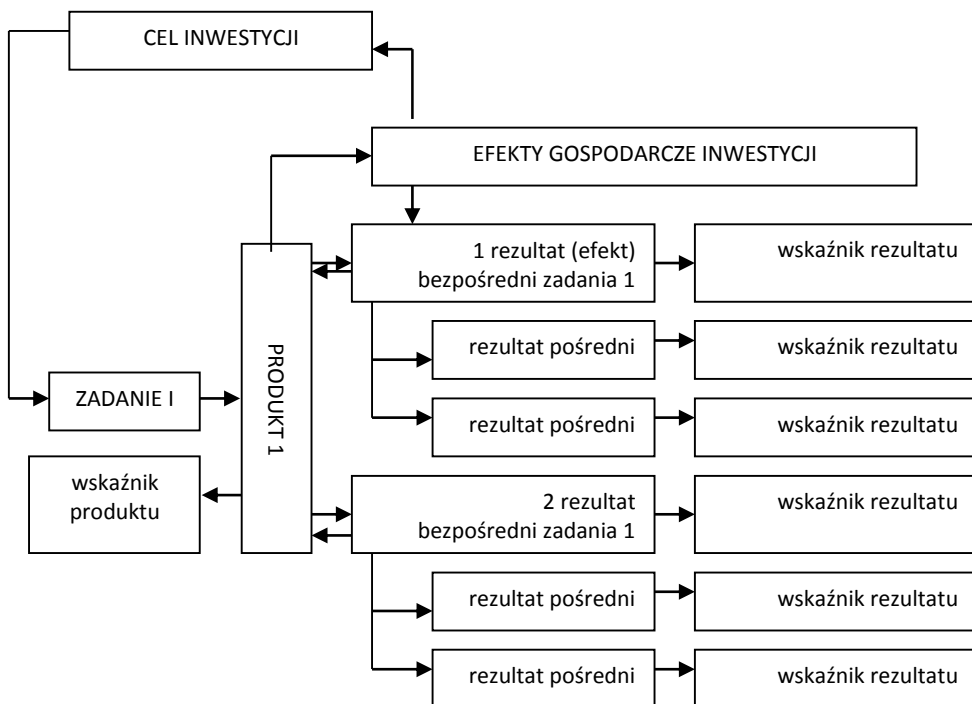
CEL INWESTYCJI

EFEKTY GOSPODARCZE INWESTYCJI

ZADANIE I

PRODUKT 1

wskaźnik produktu

1 rezultat (efekt) bezpośredni zadania 1

wskaźnik rezultatu

rezultat pośredni

wskaźnik rezultatu

rezultat pośredni

wskaźnik rezultatu

2 rezultat bezpośredni zadania 1

wskaźnik rezultatu

rezultat pośredni

wskaźnik rezultatu

rezultat pośredni

wskaźnik rezultatu